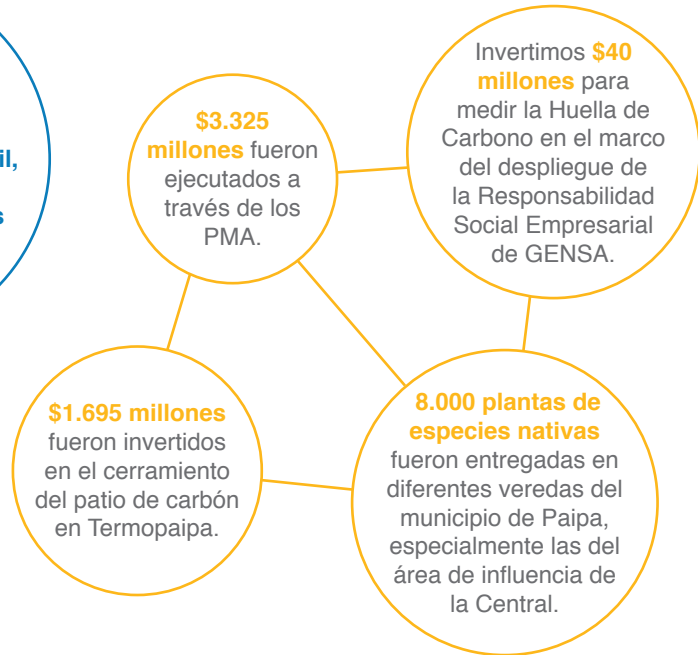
il,

s

$3.325 millones fueron ejecutados a través de los PMA.

Invertimos $40 millones para medir la Huella de Carbono en el marco del despliegue de la Responsabilidad Social Empresarial de GENSA.

$1.695 millones fueron invertidos en el cerramiento del patio de carbón en Termopaipa.

8.000 plantas de especies nativas fueron entregadas en diferentes veredas del municipio de Paipa, especialmente las del área de influencia de la Central.